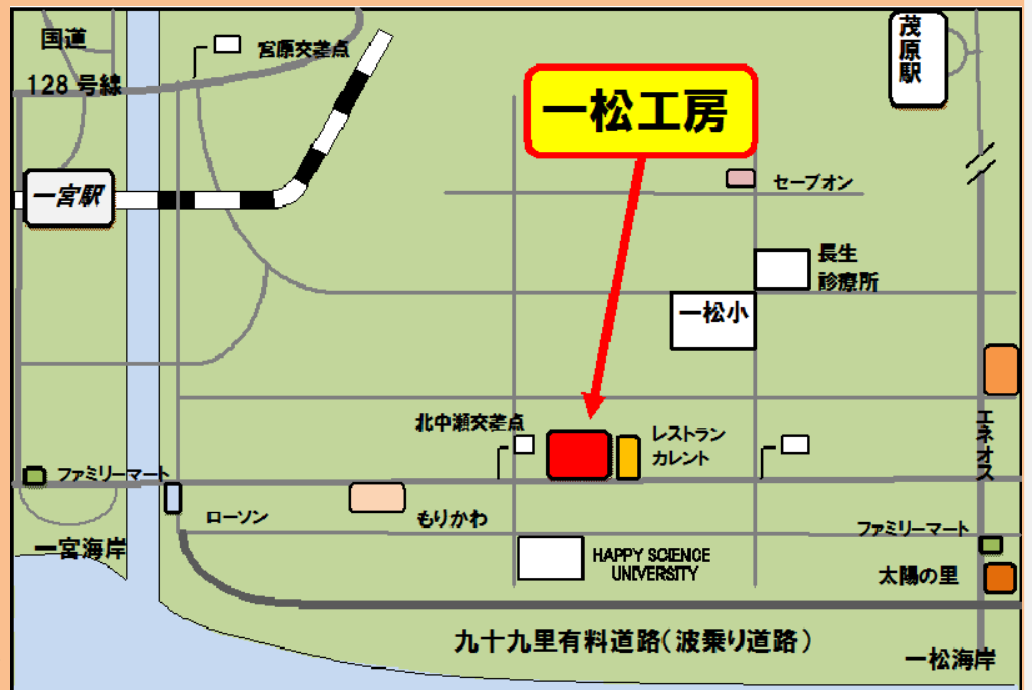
国道
128 号線
宮原交差点
茂原駅
一松工房
一宮駅
セーブオン
長生
診療所
一松小
北中瀬交差点
レストラン
カレント
エネオス
ファミリーマート
ローソン
もりかわ
ファミリーマート
一宮海岸
HAPPY SCIENCE
UNIVERSITY
太陽の里
九十九里有料道路(波乗り道路)
一松海岸